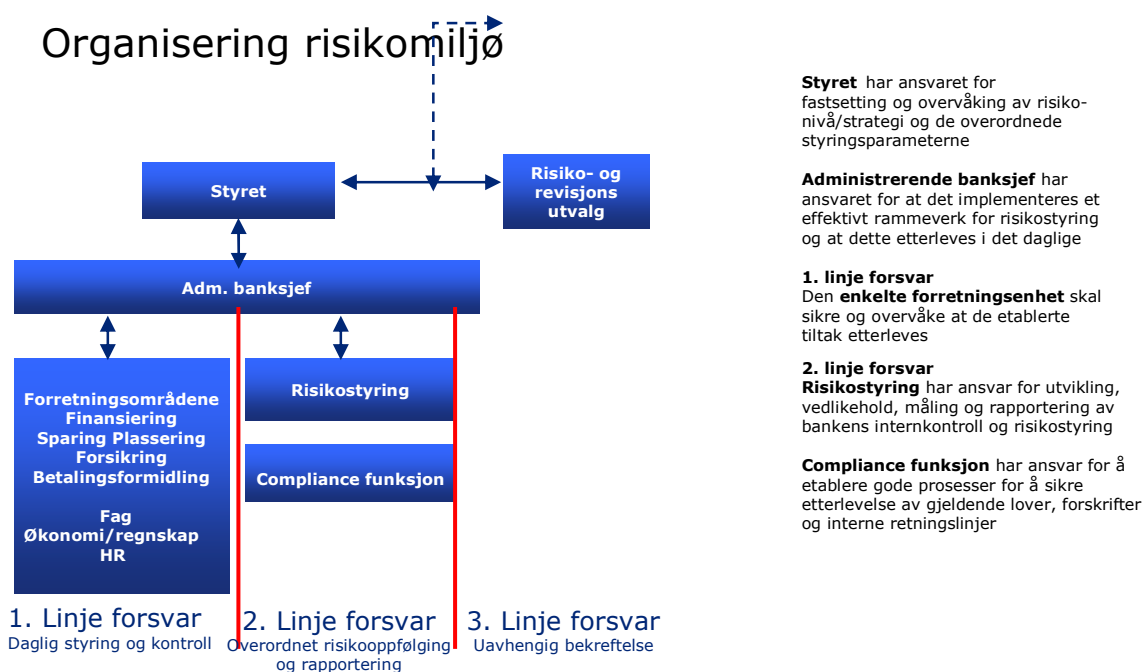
Organisering risikomiljø

Styret

Risiko- og revisjons utvalg

Adm. banksjef

Forretningsområdene
Finansiering
Sparing Plassering
Forsikring
Betalingsformidling

Fag
Økonomi/regnskap
HR

Risikostyring

Compliance funksjon

1. Linje forsvar
Daglig styring og kontroll

2. Linje forsvar
Overordnet risikooppfølging og rapportering

3. Linje forsvar
Uavhengig bekreftelse

**Styret** har ansvaret for fastsetting og overvåking av risikonivå/strategi og de overordnede styringsparameterne

**Administrerende banksjef** har ansvaret for at det implementeres et effektivt rammeverk for risikostyring og at dette etterleves i det daglige

**1. linje forsvar**
Den **enkelte forretningsenhet** skal sikre og overvåke at de etablerte tiltak etterleves

**2. linje forsvar**
**Risikostyring** har ansvar for utvikling, vedlikehold, måling og rapportering av bankens internkontroll og risikostyring

**Compliance funksjon** har ansvar for å etablere gode prosesser for å sikre etterlevelse av gjeldende lover, forskrifter og interne retningslinjer